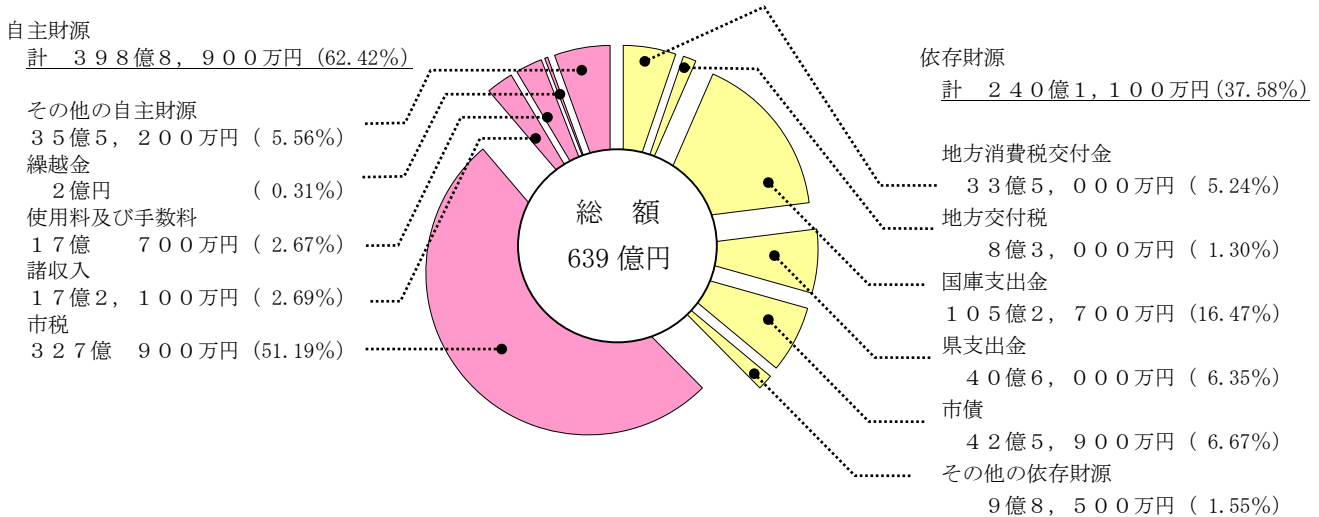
自主財源
計　３９８億8，９００万円（62.42%）

その他の自主財源
３５億５，２００万円（ 5.56%）
繰越金
２億円（ 0.31%）
使用料及び手数料
１７億　７００万円（ 2.67%）
諸収入
１７億２，１００万円（ 2.69%）
市税
３２７億　９００万円（51.19%）

総　額
639 億円

依存財源
計　２４０億1，１００万円（37.58%）

地方消費税交付金
３３億５，０００万円（ 5.24%）
地方交付税
８億３，０００万円（ 1.30%）
国庫支出金
１０５億２，７００万円（16.47%）
県支出金
４０億６，０００万円（ 6.35%）
市債
４２億５，９００万円（ 6.67%）
その他の依存財源
９億８，５００万円（ 1.55%）